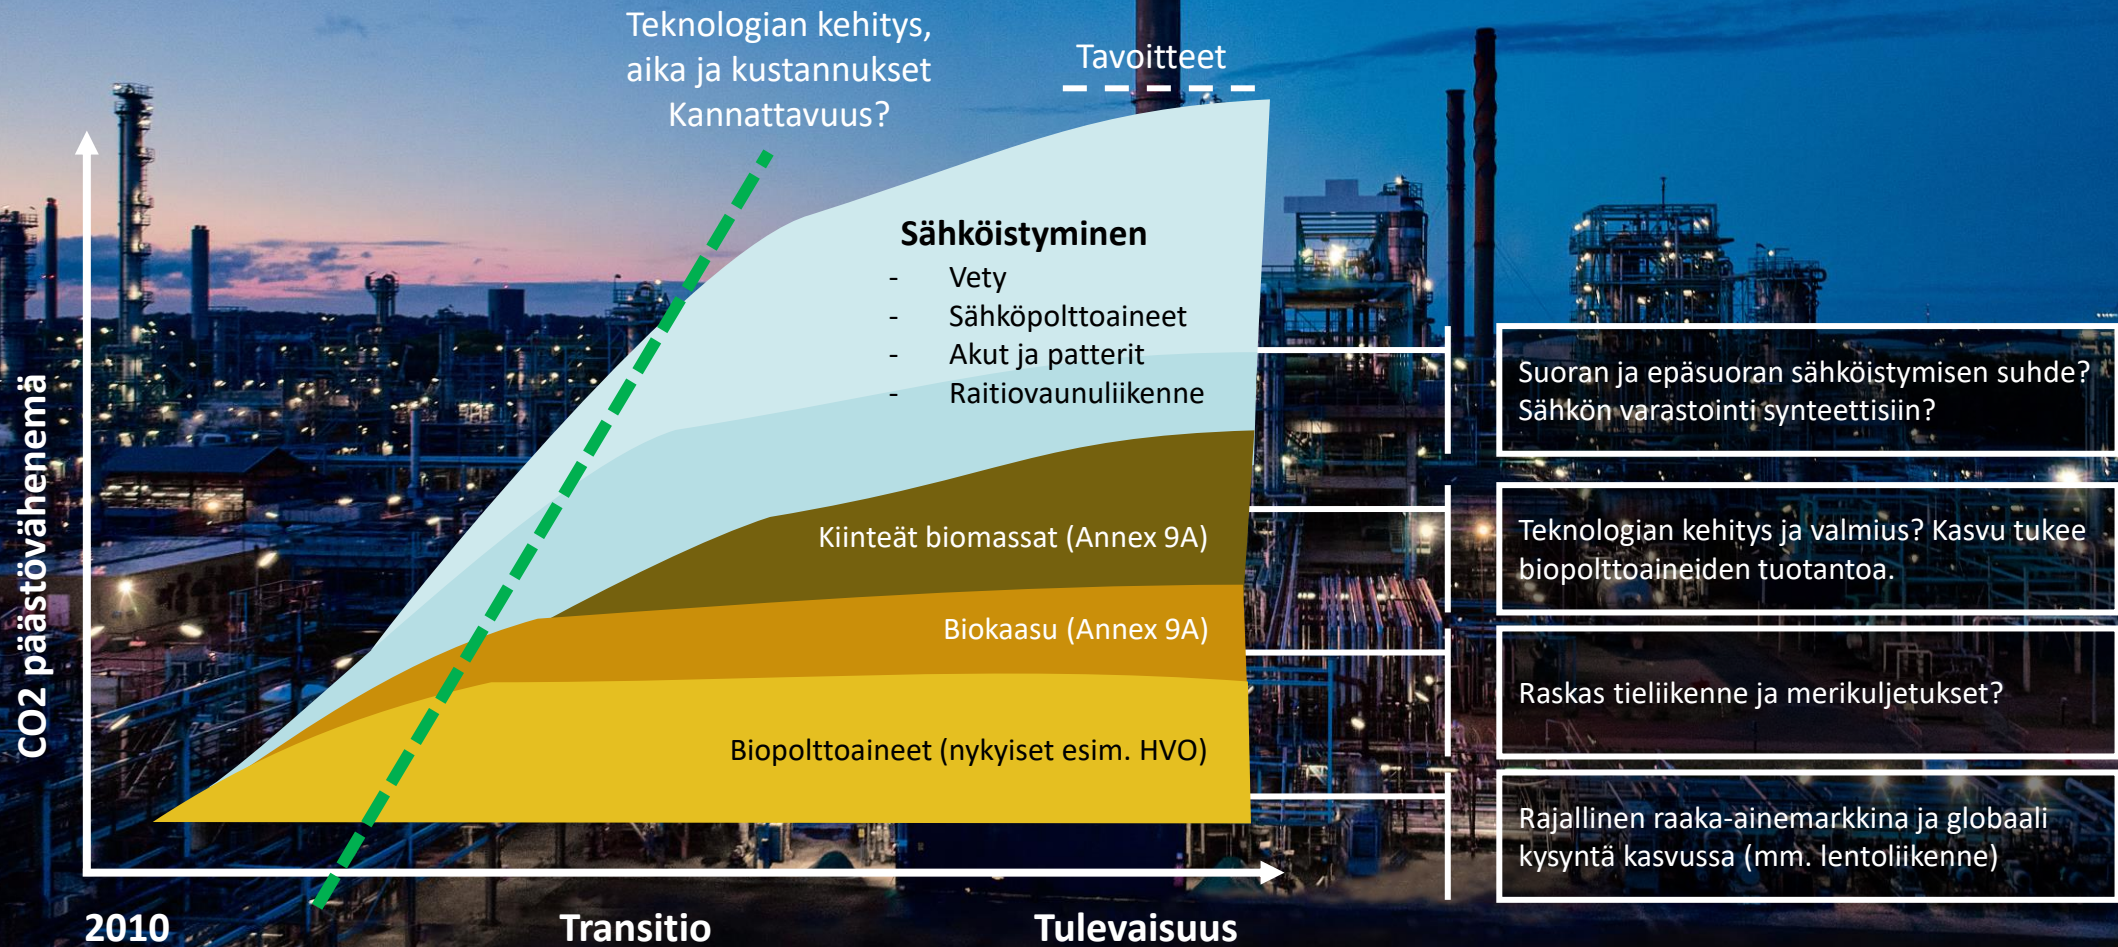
Teknologian kehitys, aika ja kustannukset Kannattavuus?

Tavoitteet

Sähköistyminen
- Vety
- Sähköpolttoaineet
- Akut ja patterit
- Raitiovaunuliikenne

Kiinteät biomassat (Annex 9A)

Biokaasu (Annex 9A)

Biopolttoaineet (nykyiset esim. HVO)

CO2 päästövähenemä

2010

Transitio

Tulevaisuus

Suoran ja epäsuoran sähköistymisen suhde? Sähkön varastointi synteettisiin?

Teknologian kehitys ja valmius? Kasvu tukee biopolttoaineiden tuotantoa.

Raskas tieliikenne ja merikuljetukset?

Rajallinen raaka-ainemarkkina ja globaali kysyntä kasvussa (mm. lentoliikenne)